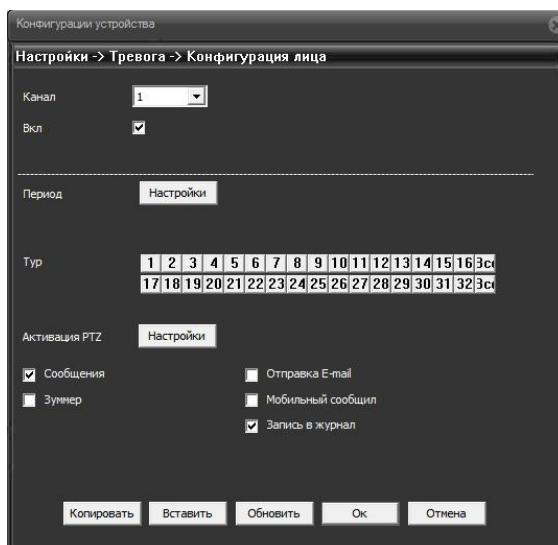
Конфигурации устройства

Настройки -> Тревога -> Конфигурация лица

Канал 1

Вкл

Период Настройки

Тур

| 1 | 2 | 3 | 4 | 5 | 6 | 7 | 8 | 9 | 10 | 11 | 12 | 13 | 14 | 15 | 16 | Зс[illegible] |
|---|---|---|---|---|---|---|---|---|---|---|---|---|---|---|---|---|
| 17 | 18 | 19 | 20 | 21 | 22 | 23 | 24 | 25 | 26 | 27 | 28 | 29 | 30 | 31 | 32 | Зс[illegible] |

Активация PTZ Настройки

Сообщения

Зуммер

Отправка E-mail

Мобильный сообщил

Запись в журнал

Копировать Вставить Обновить Ок Отмена